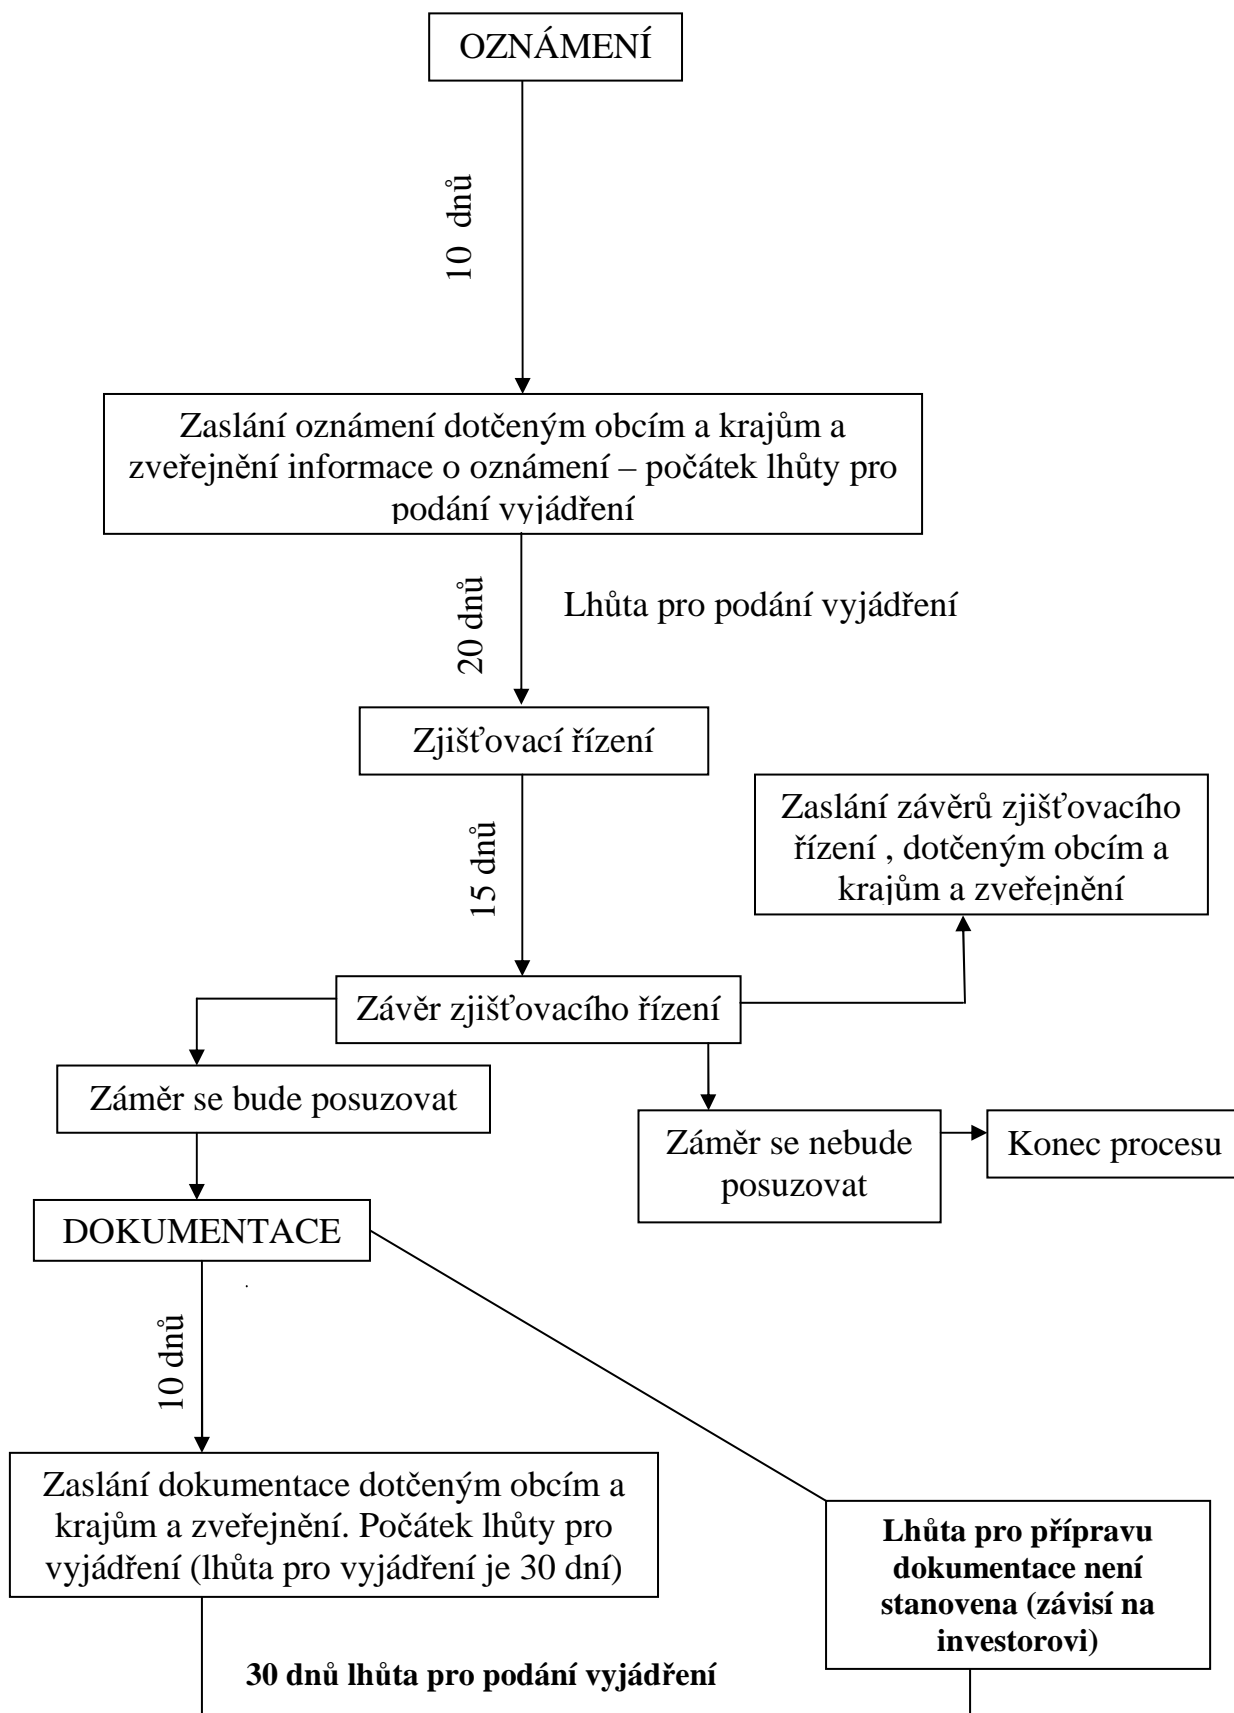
OZNÁMENÍ

10 dnů

Zaslání oznámení dotčeným obcím a krajům a zveřejnění informace o oznámení – počátek lhůty pro podání vyjádření

20 dnů

Lhůta pro podání vyjádření

Zjišťovací řízení

15 dnů

Zaslání závěrů zjišťovacího řízení , dotčeným obcím a krajům a zveřejnění

Závěr zjišťovacího řízení

Záměr se bude posuzovat

Záměr se nebude posuzovat

Konec procesu

DOKUMENTACE

10 dnů

Zaslání dokumentace dotčeným obcím a krajům a zveřejnění. Počátek lhůty pro vyjádření (lhůta pro vyjádření je 30 dní)

**Lhůta pro přípravu dokumentace není stanovena (závisí na investorovi)**

**30 dnů lhůta pro podání vyjádření**